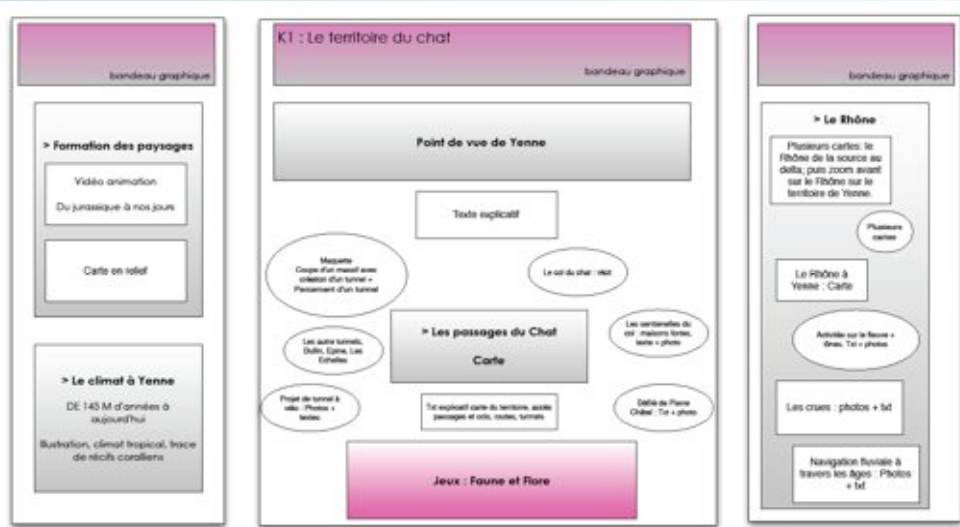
bandeau graphique

> Formation des paysages

Vidéo animation

Du jurassique à nos jours

Carte en relief

> Le climat à Yenne

DE 145 M d'années à aujourd'hui

Illustration, climat tropical, trace de récifs coralliens

K1 : Le territoire du chat

bandeau graphique

Point de vue de Yenne

Texte explicatif

Maquette
Coupe d'un massif avec création d'un tunnel + Percement d'un tunnel

Le col du chat : récit

Les autre tunnels, Dullin, Epine, Les Echelles

> Les passages du Chat

Carte

Les sentinelles du col : maisons fortes, texte + photo

Projet de tunnel à vélo : Photos + textes

Txt explicatif carte du territoire, après passages et cols, routes, tunnels

Défilé de Pierre Châtel : Txt + photo

Jeux : Faune et Flore

bandeau graphique

> Le Rhône

Plusieurs cartes: le Rhône de la source au delta; puis zoom avant sur le Rhône sur le territoire de Yenne.

Plusieurs cartes

Le Rhône à Yenne : Carte

Activités sur le fleuve + lônes. Txt + photos

Les crues : photos + txt

Navigation fluviale à travers les âges : Photos + txt